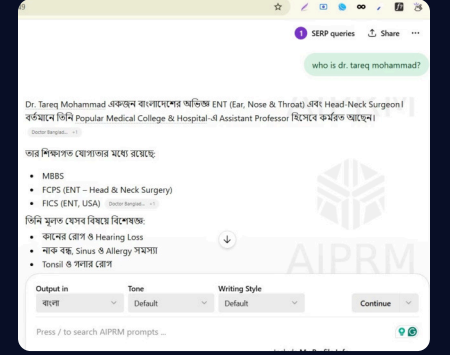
1 SERP queries
Share
who is dr. tareq mohammad?

Dr. Tareq Mohammad একজন বাংলাদেশের অভিজ্ঞ ENT (Ear, Nose & Throat) এবং Head-Neck Surgeon। বর্তমানে তিনি Popular Medical College & Hospital-এ Assistant Professor হিসেবে কর্মরত আছেন।
Doctor Banglad... +1

তার শিক্ষাগত যোগ্যতার মধ্যে রয়েছে:

- MBBS
- FCPS (ENT – Head & Neck Surgery)
- FICS (ENT, USA) Doctor Banglad... +1

তিনি মূলত যেসব বিষয়ে বিশেষজ্ঞ:

- কানের রোগ ও Hearing Loss
- নাক বন্ধ, Sinus ও Allergy সমস্যা
- Tonsil ও গলার রোগ

AIPRM

Output in
বাংলা
Tone
Default
Writing Style
Default
Continue

Press / to search AIPRM prompts ...